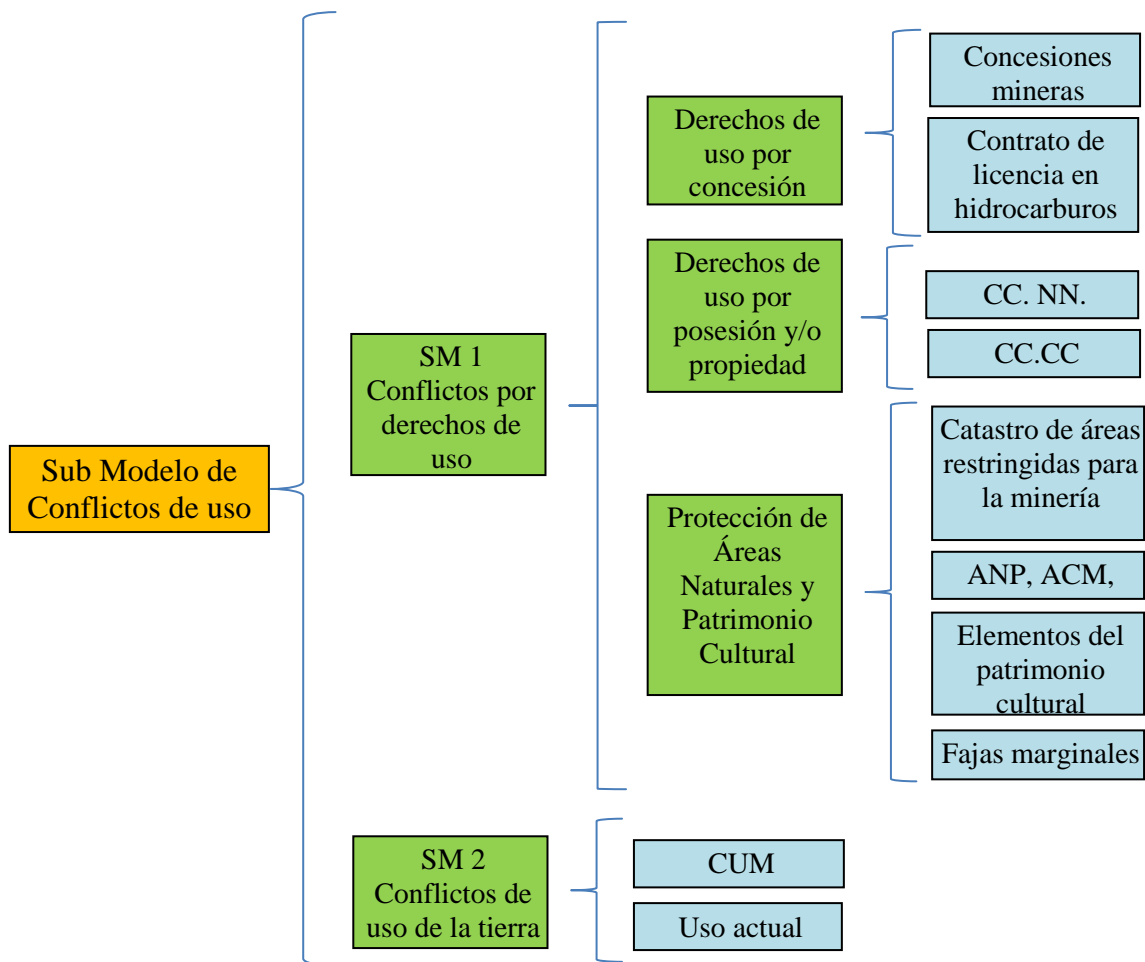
Sub Modelo de Conflictos de uso

SM 1 Conflictos por derechos de uso

Derechos de uso por concesión

Concesiones mineras

Contrato de licencia en hidrocarburos

Derechos de uso por posesión y/o propiedad

CC. NN.

CC.CC

Protección de Áreas Naturales y Patrimonio Cultural

Catastro de áreas restringidas para la minería

ANP, ACM,

Elementos del patrimonio cultural

Fajas marginales

SM 2 Conflictos de uso de la tierra

CUM

Uso actual